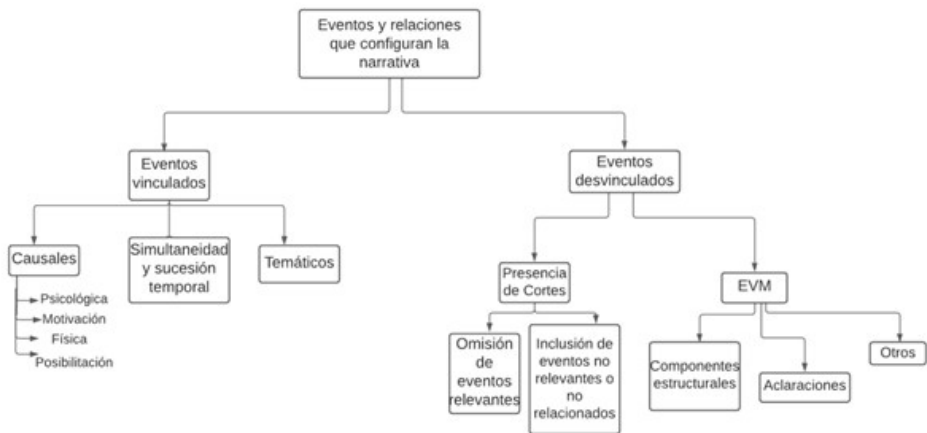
Eventos y relaciones que configuran la narrativa

Eventos vinculados

Causales

Psicológica

Motivación

Física

Posibilitación

Simultaneidad y sucesión temporal

Temáticos

Eventos desvinculados

Presencia de Cortes

Omisión de eventos relevantes

Inclusión de eventos no relevantes o no relacionados

EVM

Componentes estructurales

Aclaraciones

Otros